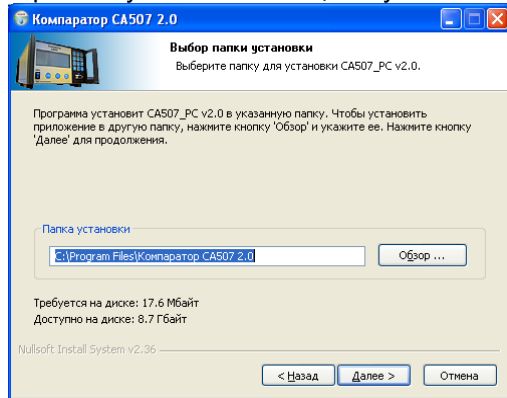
Компаратор СА507 2.0

Выбор папки установки

Выберите папку для установки CA507_PC v2.0.

Программа установит CA507_PC v2.0 в указанную папку. Чтобы установить приложение в другую папку, нажмите кнопку 'Обзор' и укажите ее. Нажмите кнопку 'Далее' для продолжения.

Папка установки

C:\Program Files\Компаратор СА507 2.0

Обзор ...

Требуется на диске: 17.6 Мбайт

Доступно на диске: 8.7 Гбайт

Nullsoft Install System v2.36

< Назад

Далее >

Отмена